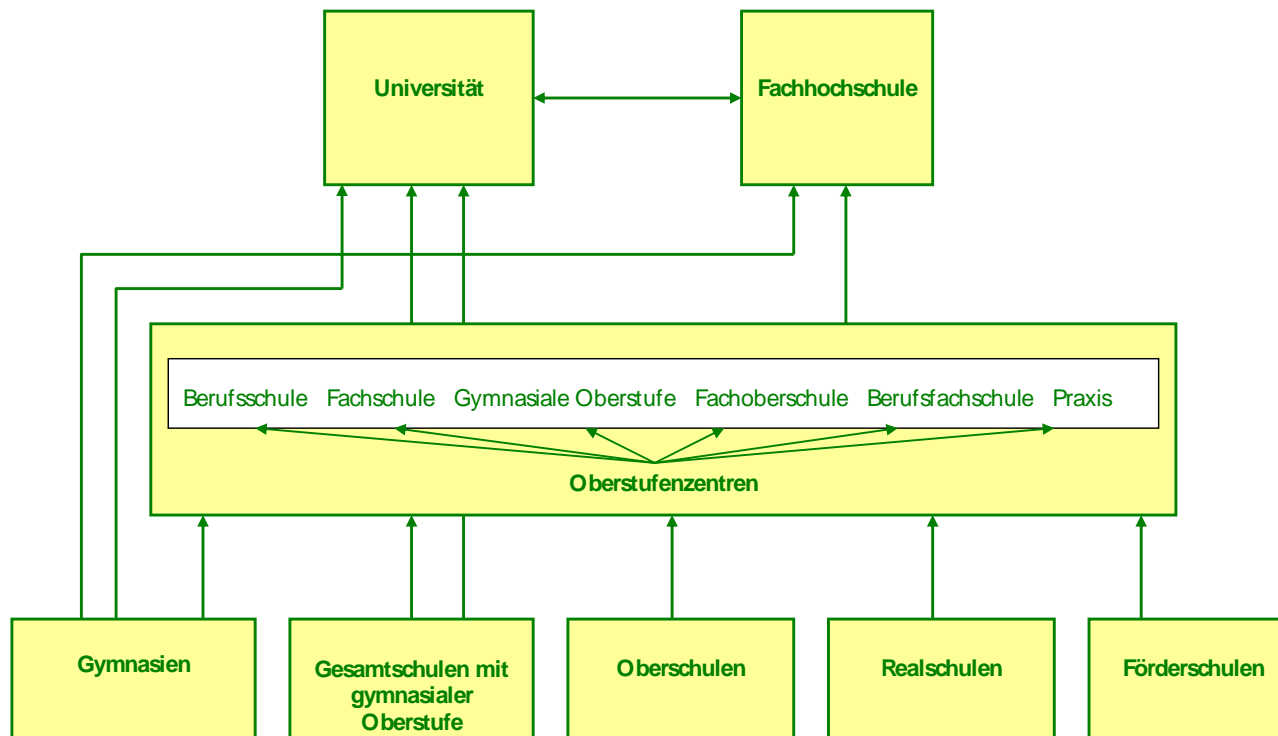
Universität

Fachhochschule

Berufsschule Fachschule Gymnasiale Oberstufe Fachoberschule Berufsfachschule Praxis

Oberstufenzentren

Gymnasien

Gesamtschulen mit gymnasialer Oberstufe

Oberschulen

Realschulen

Förderschulen